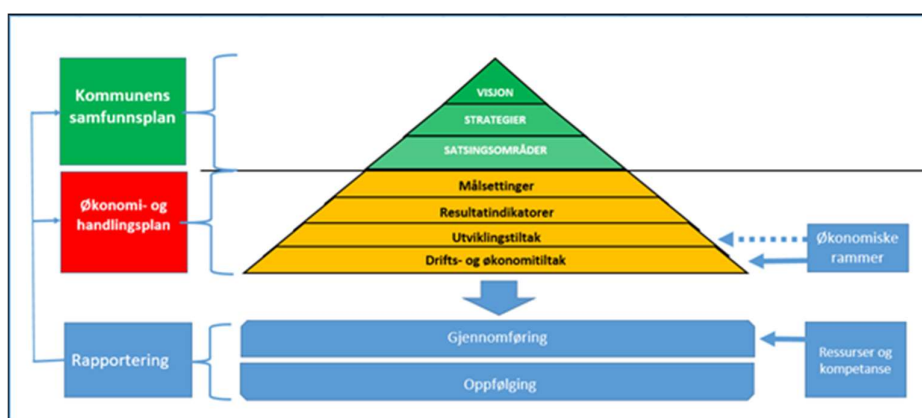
Kommunens samfunnsplan

VISJON
STRATEGIER
SATSINGSOMRÅDER

Økonomi- og handlingsplan

Målsettinger
Resultatindikatorer
Utviklingstiltak
Drifts- og økonomitiltak

Økonomiske rammer

Rapportering

Gjennomføring
Oppfølging

Ressurser og kompetanse